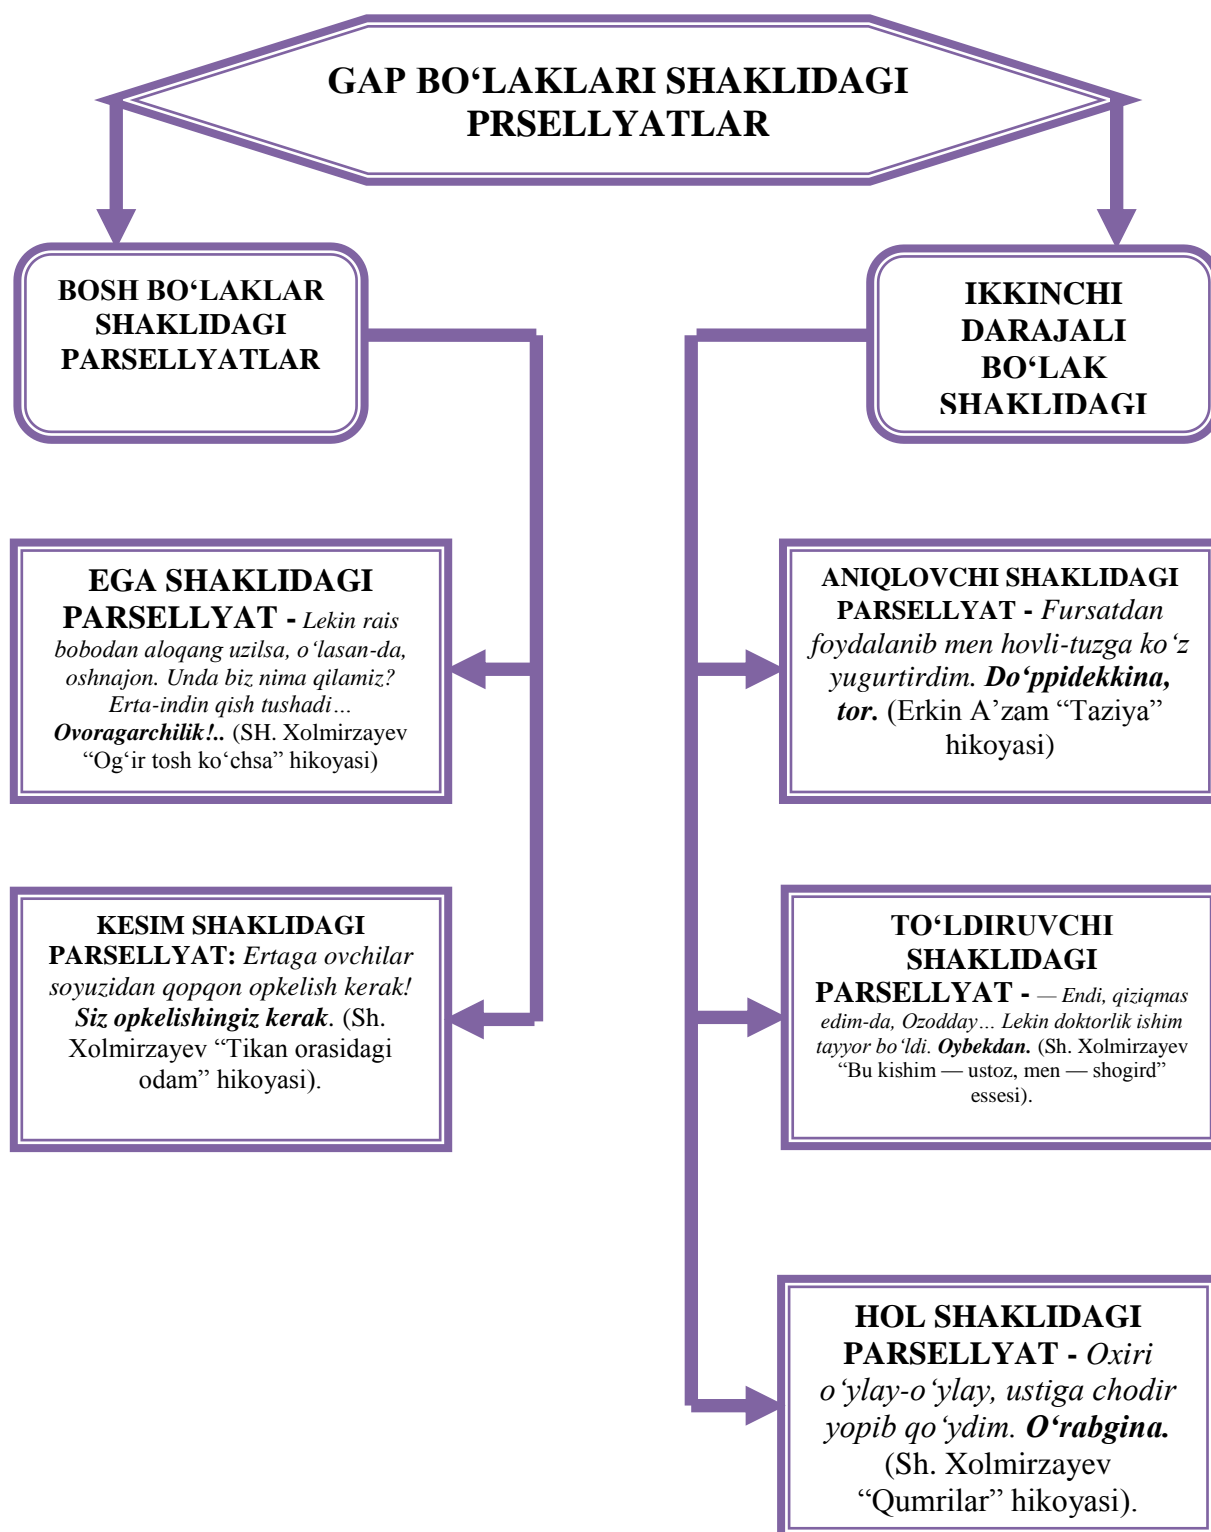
GAP BO‘LAKLARI SHAKLIDAGI PRSELLYATLAR

BOSH BO‘LAKLAR SHAKLIDAGI PARSELLYATLAR

IKKINCHI DARAJALI BO‘LAK SHAKLIDAGI

EGA SHAKLIDAGI PARSELLYAT - Lekin rais bobodan aloqang uzilsa, o‘lasan-da, oshnajon. Unda biz nima qilamiz? Erta-indin qish tushadi… Ovoragarchilik!.. (SH. Xolmirzayev “Og‘ir tosh ko‘chsa” hikoyasi)

ANIQLOVCHI SHAKLIDAGI PARSELLYAT - Fursatdan foydalanib men hovli-tuzga ko‘z yugurtirdim. Do‘ppidekkina, tor. (Erkin A’zam “Taziya” hikoyasi)

KESIM SHAKLIDAGI PARSELLYAT: Ertaga ovchilar soyuzidan qopqon opkelish kerak! Siz opkelishingiz kerak. (Sh. Xolmirzayev “Tikan orasidagi odam” hikoyasi).

TO‘LDIRUVCHI SHAKLIDAGI PARSELLYAT - — Endi, qiziqmas edim-da, Ozodday… Lekin doktorlik ishim tayyor bo‘ldi. Oybekdan. (Sh. Xolmirzayev “Bu kishim — ustoz, men — shogird” essesi).

HOL SHAKLIDAGI PARSELLYAT - Oxiri o‘ylay-o‘ylay, ustiga chodir yopib qo‘ydim. O‘rabgina. (Sh. Xolmirzayev “Qumrilar” hikoyasi).